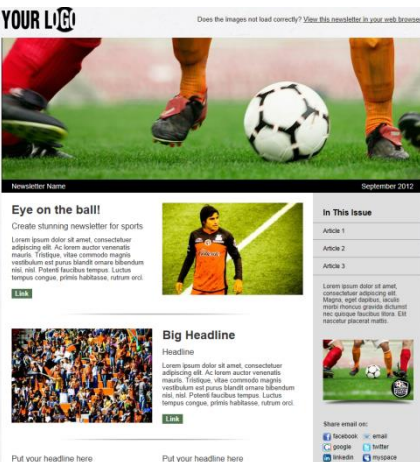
YOUR LOGO

Does the images not load correctly? View this newsletter in your web browser

Newsletter Name

September 2012

Eye on the ball!

Create stunning newsletter for sports

Lorem ipsum dolor sit amet, consectetuer adipiscing elit. Ac lorem auctor venenatis mauris. Tristique, vitae commodo magnis vestibulum est purus blandit erat bibendum nisi, nisl. Potenti faucibus tempus. Luctus tempus congue, primis habitasse, rutrum orci.

Link

In This Issue

Article 1

Article 2

Article 3

Lorem ipsum dolor sit amet, consectetuer adipiscing elit. Magna, eget dapibus, iaculis morbi rhoncus gravida dictumst nec quisque facilisis dictum. Elit nascetur placerat mattis.

Big Headline

Headline

Lorem ipsum dolor sit amet, consectetuer adipiscing elit. Ac lorem auctor venenatis mauris. Tristique, vitae commodo magnis vestibulum est purus blandit erat bibendum nisi, nisl. Potenti faucibus tempus. Luctus tempus congue, primis habitasse, rutrum orci.

Link

Share email on:

facebook

email

google

twitter

linkedin

myspace

Put your headline here

Put your headline here